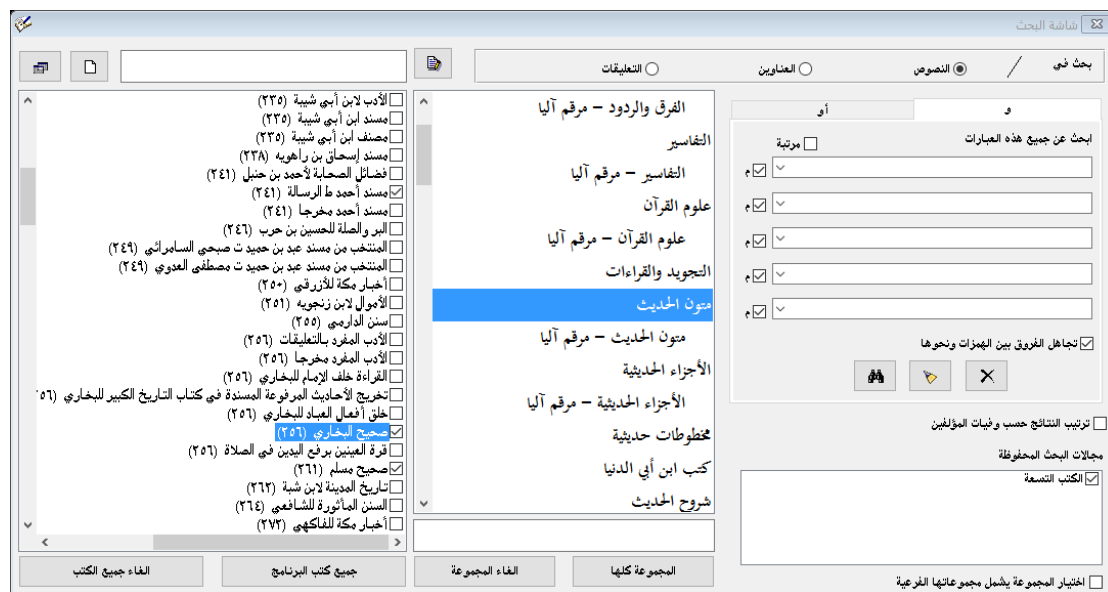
شاشة البحث

بحث في / النصوص العناوين التعليقات

و أو

ابحث عن جميع هذه العبارات
مرتبة
م
م
م
م
م

تجاهل الفروق بين الهمزات ونحوها

ترتيب النتائج حسب وفيات المؤلفين

مجالات البحث المحفوظة
الكتب التسعة

اختيار المجموعة يشمل مجموعاتها الفرعية

الفرق والردود – مرقم آليا
التفاسير
التفاسير – مرقم آليا
علوم القرآن
علوم القرآن – مرقم آليا
التجويد والقراءات
متون الحديث
متون الحديث – مرقم آليا
الأجزاء الحديثية
الأجزاء الحديثية – مرقم آليا
مخطوطات حديثية
كتب ابن أبي الدنيا
شروح الحديث

الأدب لابن أبي شيبة (٢٣٥)
مسند ابن أبي شيبة (٢٣٥)
مصنف ابن أبي شيبة (٢٣٥)
مسند إسحاق بن راهويه (٢٣٨)
فضائل الصحابة لأحمد بن حنبل (٢٤١)
مسند أحمد ط الرسالة (٢٤١)
مسند أحمد مخرجا (٢٤١)
البر والصلة للحسين بن حرب (٢٤٦)
المنتخب من مسند عبد بن حميد ت صبحي السامرائي (٢٤٩)
المنتخب من مسند عبد بن حميد ت مصطفى العدوي (٢٤٩)
أخبار مكة للأزرقي (٢٥٠)
الأموال لابن زنجويه (٢٥١)
سنن الدارمي (٢٥٥)
الأدب المفرد بالتعليقات (٢٥٦)
الأدب المفرد مخرجا (٢٥٦)
القراءة خلف الإمام للبخاري (٢٥٦)
تخريج الأحاديث المرفوعة المسندة في كتاب التاريخ الكبير للبخاري (٢٥٦
خلق أفعال العباد للبخاري (٢٥٦)
صحيح البخاري (٢٥٦)
قرة العينين برفع اليدين في الصلاة (٢٥٦)
صحيح مسلم (٢٦١)
تاريخ المدينة لابن شبة (٢٦٢)
السنن المأثورة للشافعي (٢٦٤)
أخبار مكة للفاكهي (٢٧٢)

المجموعة كلها
الغاء المجموعة
جميع كتب البرنامج
الغاء جميع الكتب